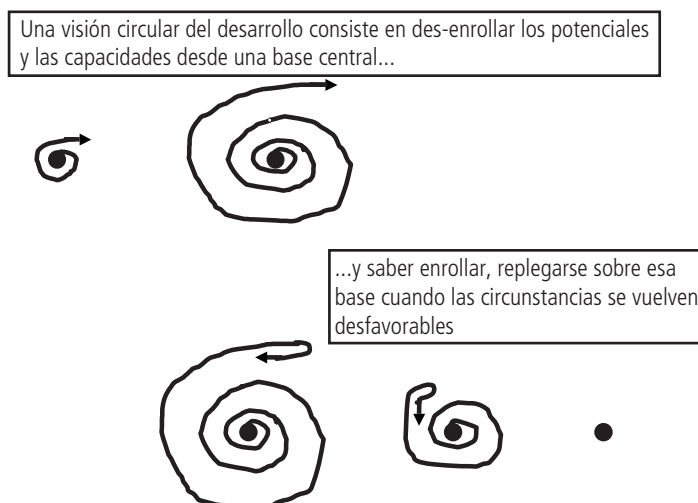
Una visión circular del desarrollo consiste en des-enrollar los potenciales y las capacidades desde una base central...

...y saber enrollar, replegarse sobre esa base cuando las circunstancias se vuelven desfavorables